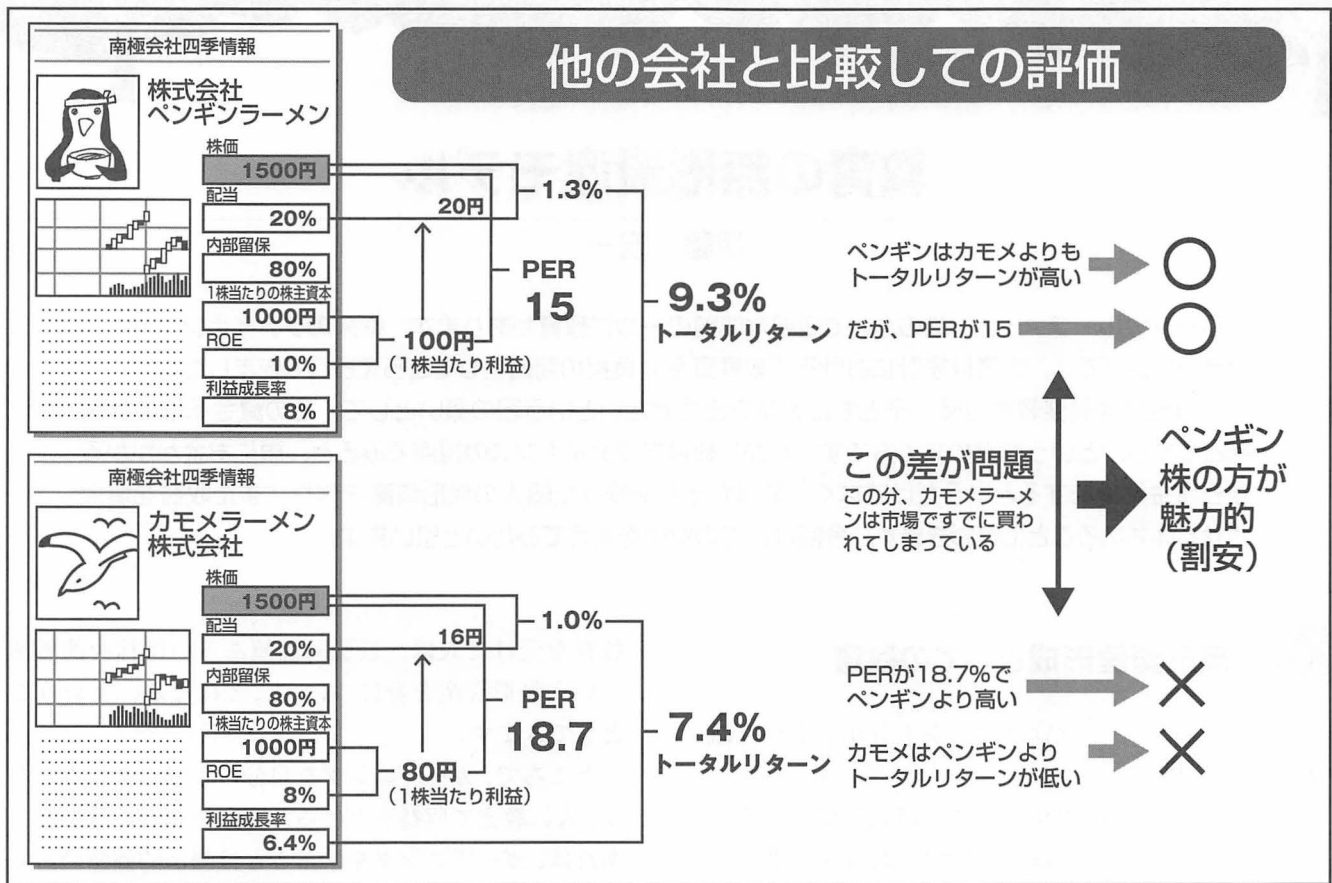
他の会社と比較しての評価

南極会社四季情報

株式会社
ペンギンラーメン

株価
1500円
配当
20%
内部留保
80%
1株当たりの株主資本
1000円
ROE
10%
利益成長率
8%

20円
1.3%
PER
15
100円
（1株当たり利益）
9.3%
トータルリターン

ペンギンはカモメよりもトータルリターンが高い ○
だが、PERが15 ○

この差が問題
この分、カモメラーメンは市場ですでに買われてしまっている

ペンギン株の方が魅力的（割安）

南極会社四季情報

カモメラーメン
株式会社

株価
1500円
配当
20%
内部留保
80%
1株当たりの株主資本
1000円
ROE
8%
利益成長率
6.4%

16円
1.0%
PER
18.7
80円
（1株当たり利益）
7.4%
トータルリターン

PERが18.7%でペンギンより高い ×
カモメはペンギンよりトータルリターンが低い ×